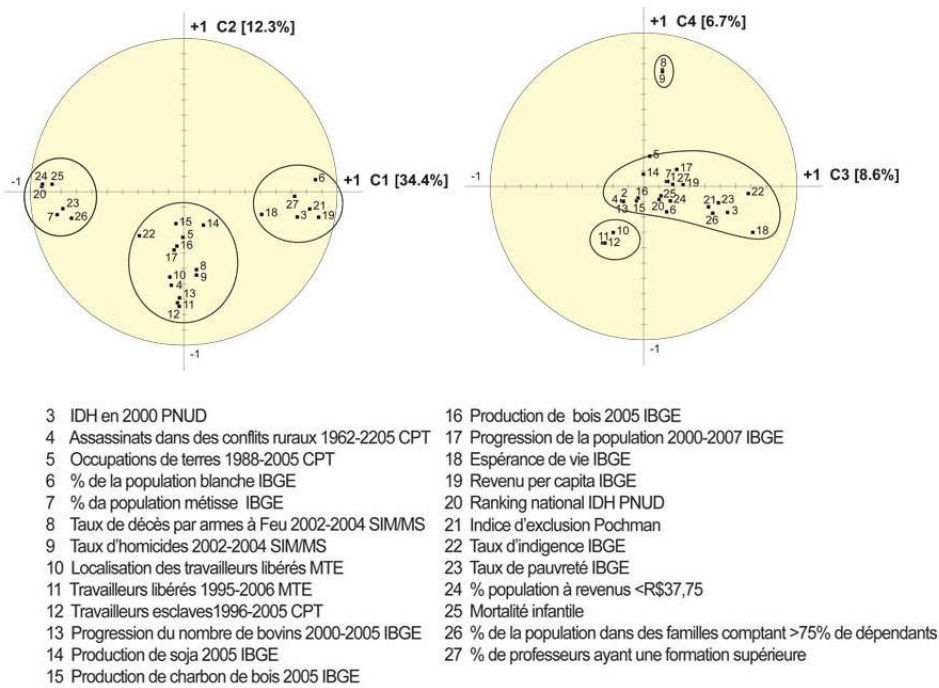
+1 C2 [12.3%]

-1 24 25 20 23 7 26

+1 C1 [34.4%]

6 27 21 18 3 19

15 14 22 5 16 17 8 10 9 4 13 11 12

-1

+1 C4 [6.7%]

8 9

-1

+1 C3 [8.6%]

5 14 17 7 12 27 19 2 16 25 22 4 24 13 15 20 6 21 23 3 26 18 11 10 12

-1

3 IDH en 2000 PNUD
4 Assassinats dans des conflits ruraux 1962-2205 CPT
5 Occupations de terres 1988-2005 CPT
6 % de la population blanche IBGE
7 % da population métisse IBGE
8 Taux de décès par armes à Feu 2002-2004 SIM/MS
9 Taux d'homicides 2002-2004 SIM/MS
10 Localisation des travailleurs libérés MTE
11 Travailleurs libérés 1995-2006 MTE
12 Travailleurs esclaves1996-2005 CPT
13 Progression du nombre de bovins 2000-2005 IBGE
14 Production de soja 2005 IBGE
15 Production de charbon de bois 2005 IBGE
16 Production de bois 2005 IBGE
17 Progression de la population 2000-2007 IBGE
18 Espérance de vie IBGE
19 Revenu per capita IBGE
20 Ranking national IDH PNUD
21 Indice d'exclusion Pochman
22 Taux d'indigence IBGE
23 Taux de pauvreté IBGE
24 % population à revenus <R$37,75
25 Mortalité infantile
26 % de la population dans des familles comptant >75% de dépendants
27 % de professeurs ayant une formation supérieure